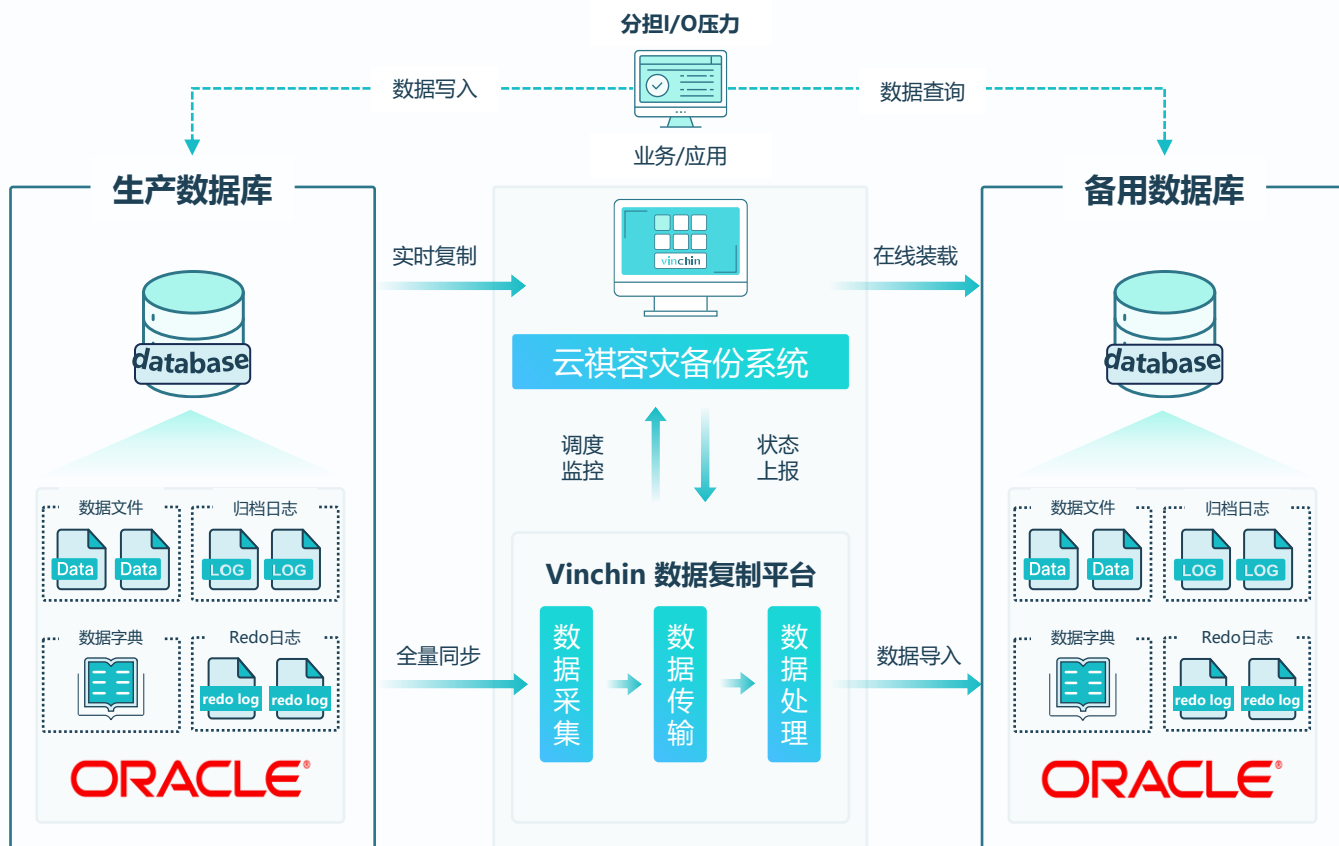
分担I/O压力

数据写入

数据查询

业务/应用

生产数据库

database

数据文件

Data Data

归档日志

LOG LOG

数据字典

Redo日志

redo log redo log

ORACLE

实时复制

vinchin

云祺容灾备份系统

调度监控

状态上报

Vinchin 数据复制平台

数据采集

数据传输

数据处理

全量同步

在线装载

数据导入

备用数据库

database

数据文件

Data Data

归档日志

LOG LOG

数据字典

Redo日志

redo log redo log

ORACLE